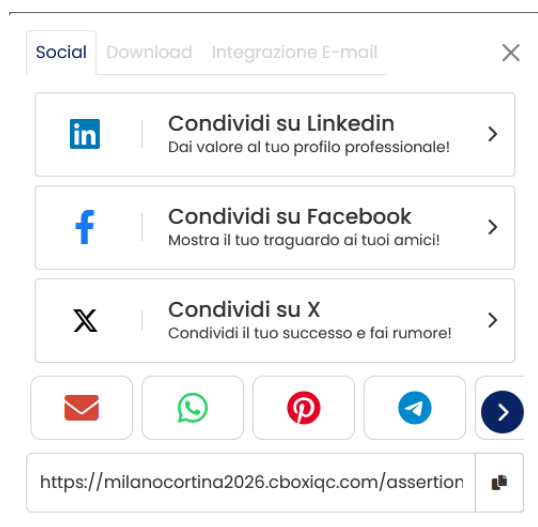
Social Download Integrazione E-mail

Condividi su Linkedin
Dai valore al tuo profilo professionale!

Condividi su Facebook
Mostra il tuo traguardo ai tuoi amici!

Condividi su X
Condividi il tuo successo e fai rumore!

https://milanocortina2026.cboxiqc.com/assertion